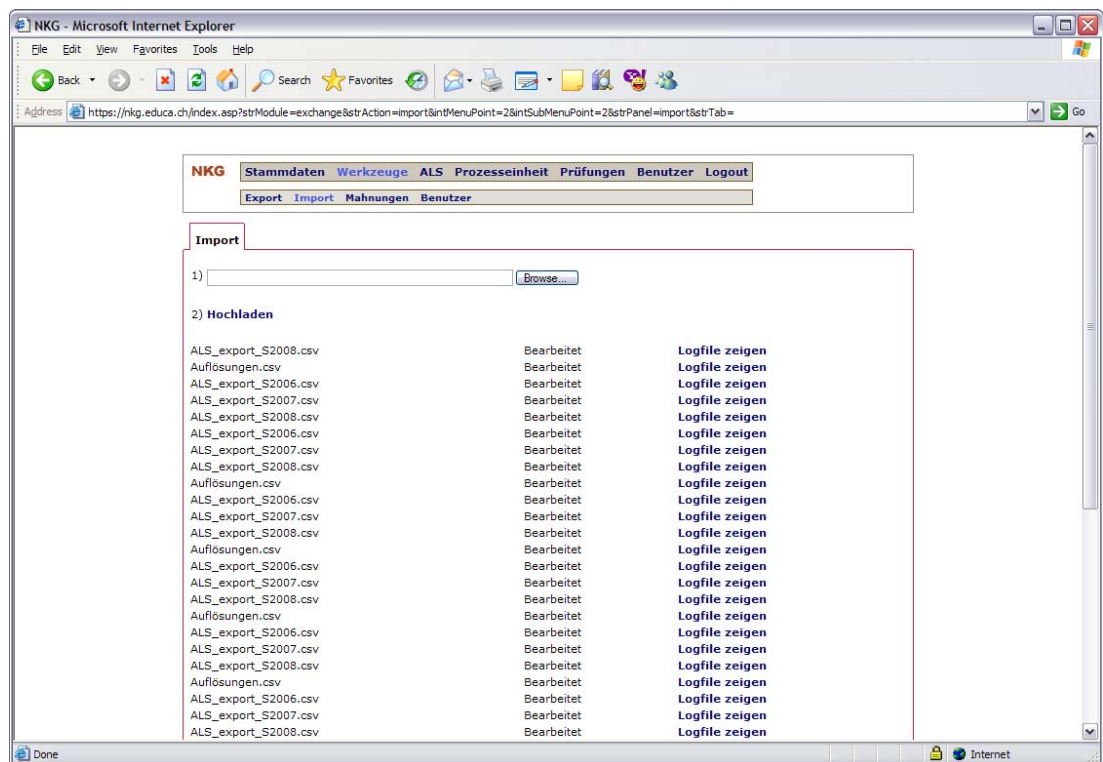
NKG - Microsoft Internet Explorer

File Edit View Favorites Tools Help

Back Search Favorites

Address https://nkg.educa.ch/index.asp?strModule=exchange&strAction=import&intMenuPoint=2&intSubMenuPoint=2&strPanel=import&strTab= Go

NKG Stammdaten Werkzeuge ALS Prozesseinheit Prüfungen Benutzer Logout

Export Import Mahnungen Benutzer

Import

1) Browse...

2) Hochladen

| | | |
|---|---|---|
| ALS_export_S2008.csv | Bearbeitet | Logfile zeigen |
| Auflösungen.csv | Bearbeitet | Logfile zeigen |
| ALS_export_S2006.csv | Bearbeitet | Logfile zeigen |
| ALS_export_S2007.csv | Bearbeitet | Logfile zeigen |
| ALS_export_S2008.csv | Bearbeitet | Logfile zeigen |
| ALS_export_S2006.csv | Bearbeitet | Logfile zeigen |
| ALS_export_S2007.csv | Bearbeitet | Logfile zeigen |
| ALS_export_S2008.csv | Bearbeitet | Logfile zeigen |
| Auflösungen.csv | Bearbeitet | Logfile zeigen |
| ALS_export_S2006.csv | Bearbeitet | Logfile zeigen |
| ALS_export_S2007.csv | Bearbeitet | Logfile zeigen |
| ALS_export_S2008.csv | Bearbeitet | Logfile zeigen |
| Auflösungen.csv | Bearbeitet | Logfile zeigen |
| ALS_export_S2006.csv | Bearbeitet | Logfile zeigen |
| ALS_export_S2007.csv | Bearbeitet | Logfile zeigen |
| ALS_export_S2008.csv | Bearbeitet | Logfile zeigen |
| Auflösungen.csv | Bearbeitet | Logfile zeigen |
| ALS_export_S2006.csv | Bearbeitet | Logfile zeigen |
| ALS_export_S2007.csv | Bearbeitet | Logfile zeigen |
| ALS_export_S2008.csv | Bearbeitet | Logfile zeigen |
| Auflösungen.csv | Bearbeitet | Logfile zeigen |
| ALS_export_S2006.csv | Bearbeitet | Logfile zeigen |
| ALS_export_S2007.csv | Bearbeitet | Logfile zeigen |
| ALS_export_S2008.csv | Bearbeitet | Logfile zeigen |

Done Internet